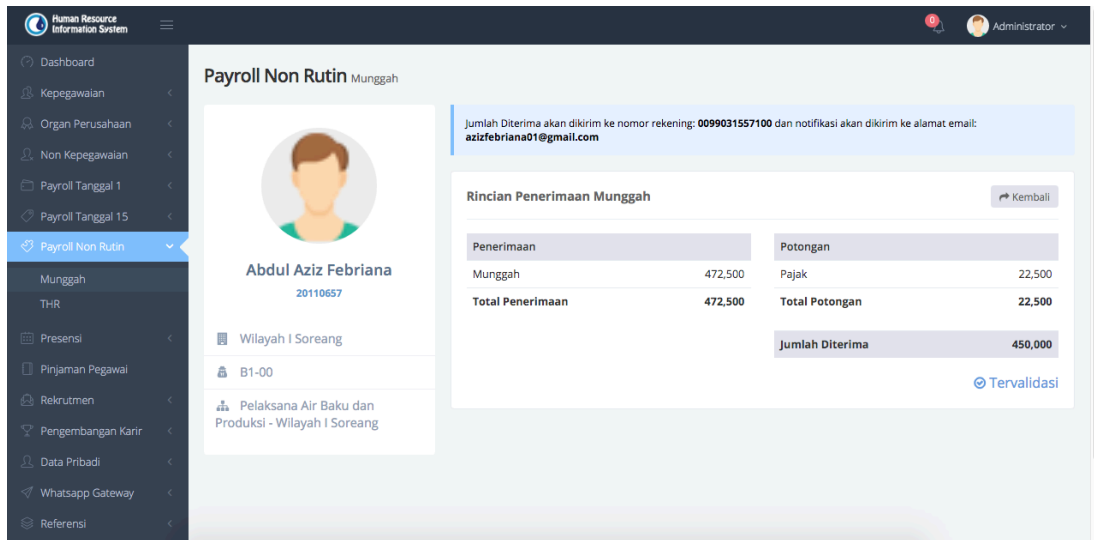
Human Resource Information System

0

Administrator

Dashboard
Kepegawaian
Organ Perusahaan
Non Kepegawaian
Payroll Tanggal 1
Payroll Tanggal 15
Payroll Non Rutin
Munggah
THR
Presensi
Pinjaman Pegawai
Rekrutmen
Pengembangan Karir
Data Pribadi
Whatsapp Gateway
Referensi

Payroll Non Rutin Munggah

Abdul Aziz Febriana
20110657

Wilayah I Soreang
B1-00
Pelaksana Air Baku dan Produksi - Wilayah I Soreang

Jumlah Diterima akan dikirim ke nomor rekening: **0099031557100** dan notifikasi akan dikirim ke alamat email: **azizfebriana01@gmail.com**

Rincian Penerimaan Munggah

Kembali

| Penerimaan | |
|---|---|
| Munggah | 472,500 |
| **Total Penerimaan** | **472,500** |

| Potongan | |
|---|---|
| Pajak | 22,500 |
| **Total Potongan** | **22,500** |
| **Jumlah Diterima** | **450,000** |

Tervalidasi